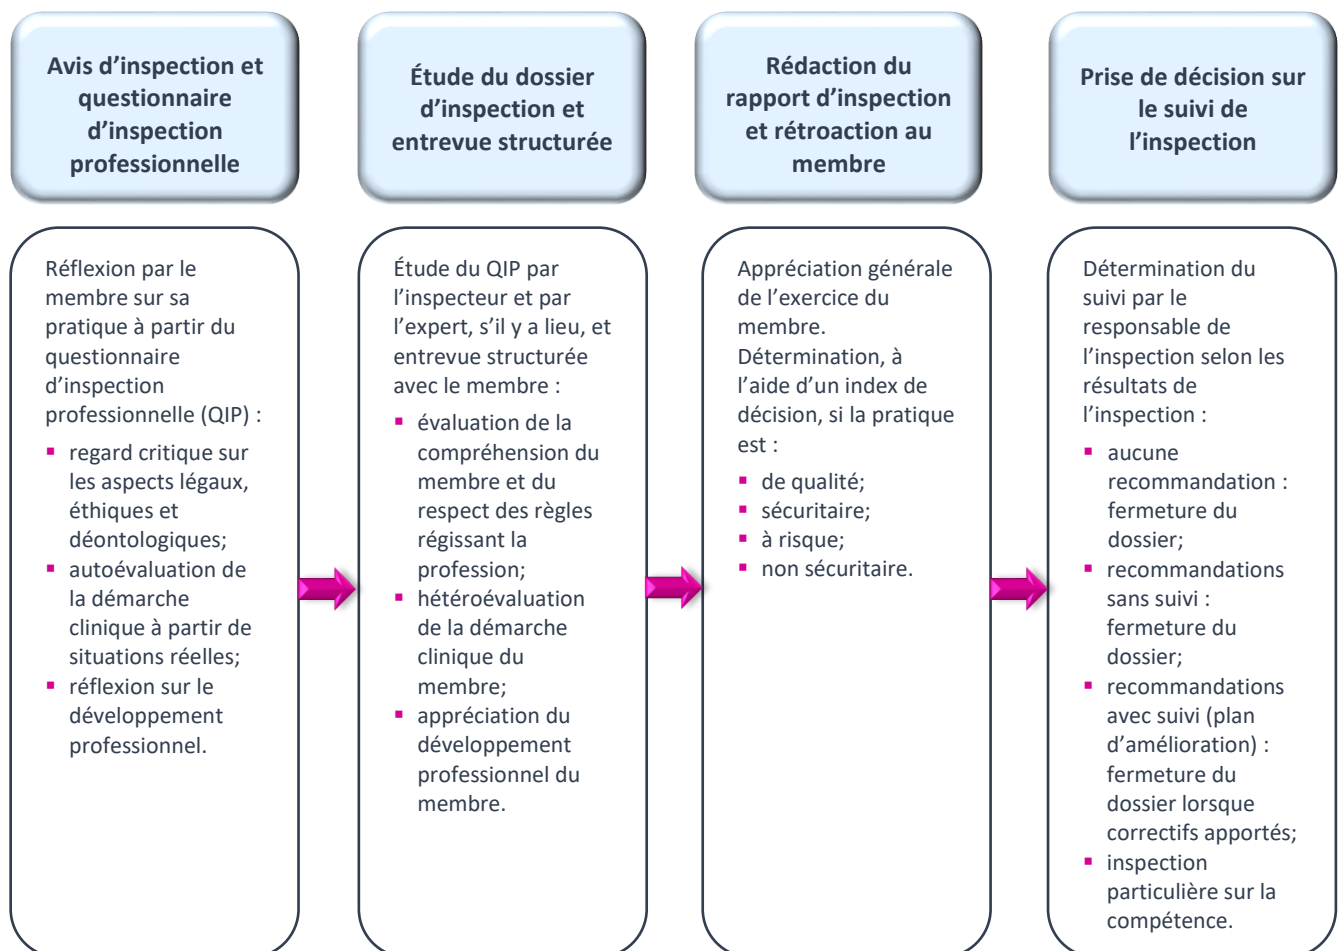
Avis d'inspection et questionnaire d'inspection professionnelle

Étude du dossier d'inspection et entrevue structurée

Rédaction du rapport d'inspection et rétroaction au membre

Prise de décision sur le suivi de l'inspection

Réflexion par le membre sur sa pratique à partir du questionnaire d'inspection professionnelle (QIP) :

- regard critique sur les aspects légaux, éthiques et déontologiques;
- autoévaluation de la démarche clinique à partir de situations réelles;
- réflexion sur le développement professionnel.

Étude du QIP par l'inspecteur et par l'expert, s'il y a lieu, et entrevue structurée avec le membre :

- évaluation de la compréhension du membre et du respect des règles régissant la profession;
- hétéroévaluation de la démarche clinique du membre;
- appréciation du développement professionnel du membre.

Appréciation générale de l'exercice du membre. Détermination, à l'aide d'un index de décision, si la pratique est :

- de qualité;
- sécuritaire;
- à risque;
- non sécuritaire.

Détermination du suivi par le responsable de l'inspection selon les résultats de l'inspection :

- aucune recommandation : fermeture du dossier;
- recommandations sans suivi : fermeture du dossier;
- recommandations avec suivi (plan d'amélioration) : fermeture du dossier lorsque correctifs apportés;
- inspection particulière sur la compétence.